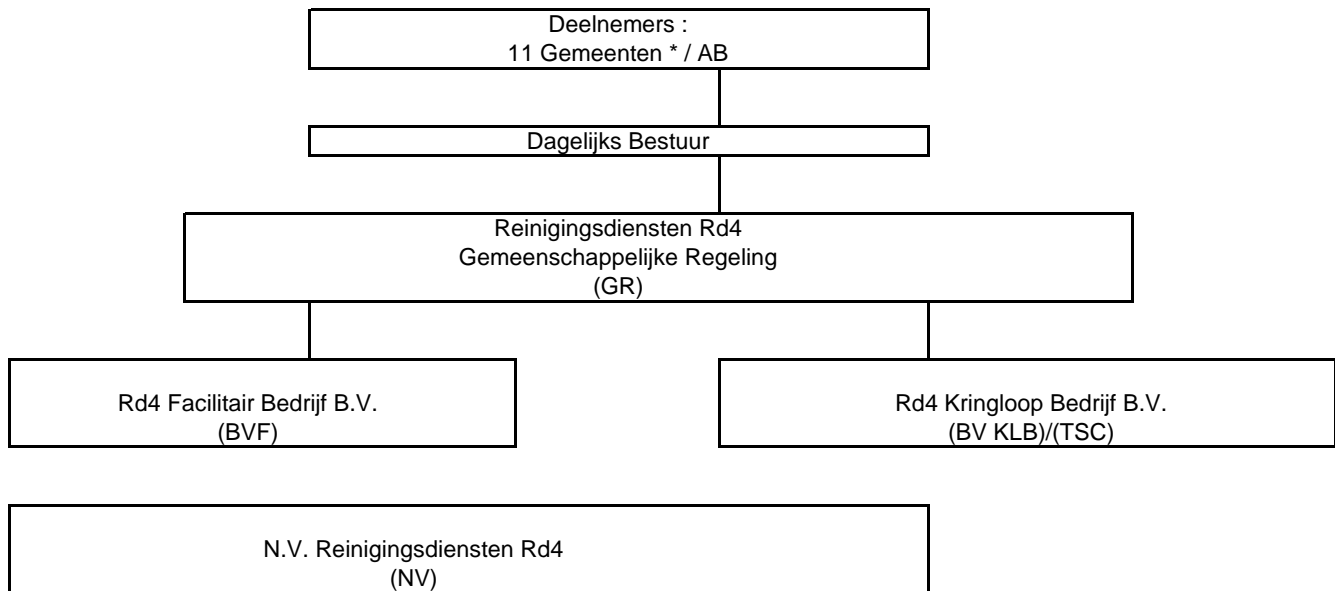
Deelnemers :
11 Gemeenten * / AB

Dagelijks Bestuur

Reinigingsdiensten Rd4
Gemeenschappelijke Regeling
(GR)

Rd4 Facilitair Bedrijf B.V.
(BVF)

Rd4 Kringloop Bedrijf B.V.
(BV KLB)/(TSC)

N.V. Reinigingsdiensten Rd4
(NV)